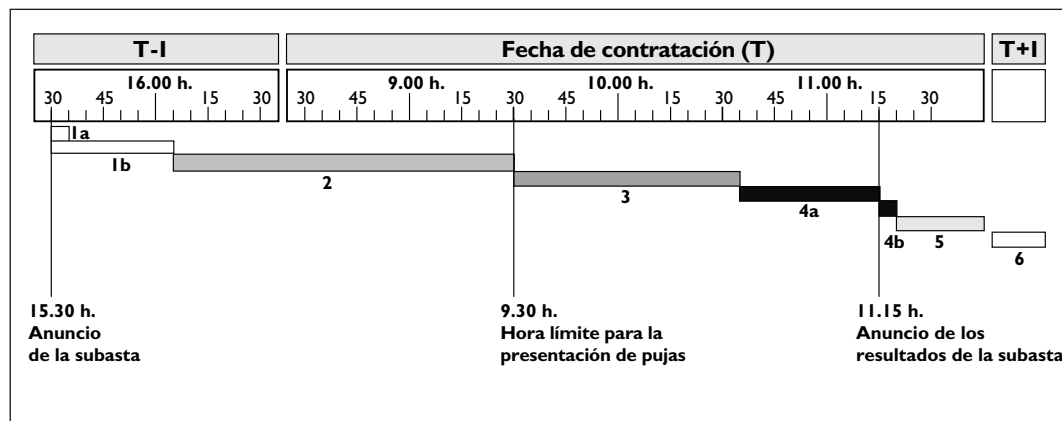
T-1

Fecha de contratación (T)

T+1

16.00 h.
30 45 15 30

9.00 h. 10.00 h. 11.00 h.
30 45 15 30 45 15 30 45 15 30

1a
1b
2
3
4a
4b
5
6

15.30 h.
Anuncio de la subasta

9.30 h.
Hora límite para la presentación de pujas

11.15 h.
Anuncio de los resultados de la subasta